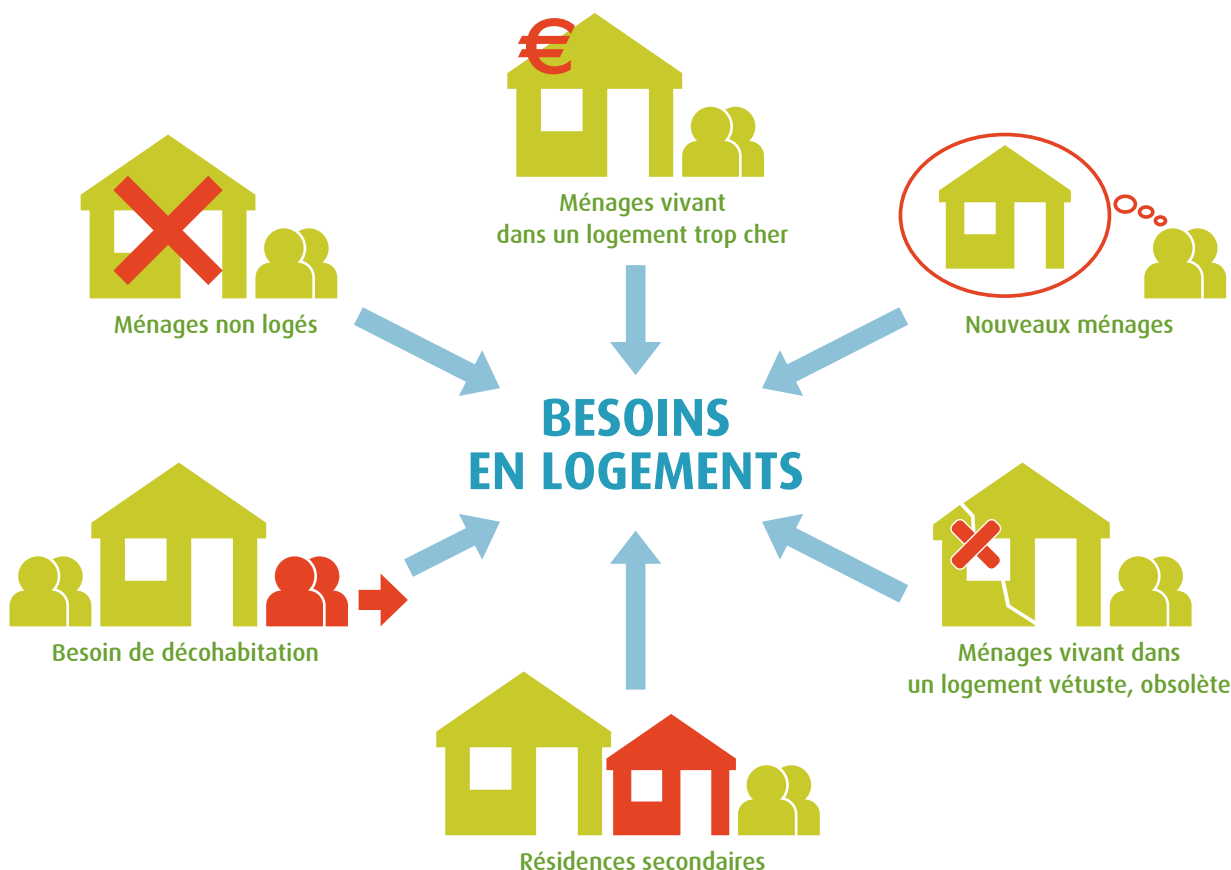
€

Ménages vivant dans un logement trop cher

Ménages non logés

Nouveaux ménages

BESOINS EN LOGEMENTS

Besoin de décohabitation

Ménages vivant dans un logement vétuste, obsolète

Résidences secondaires